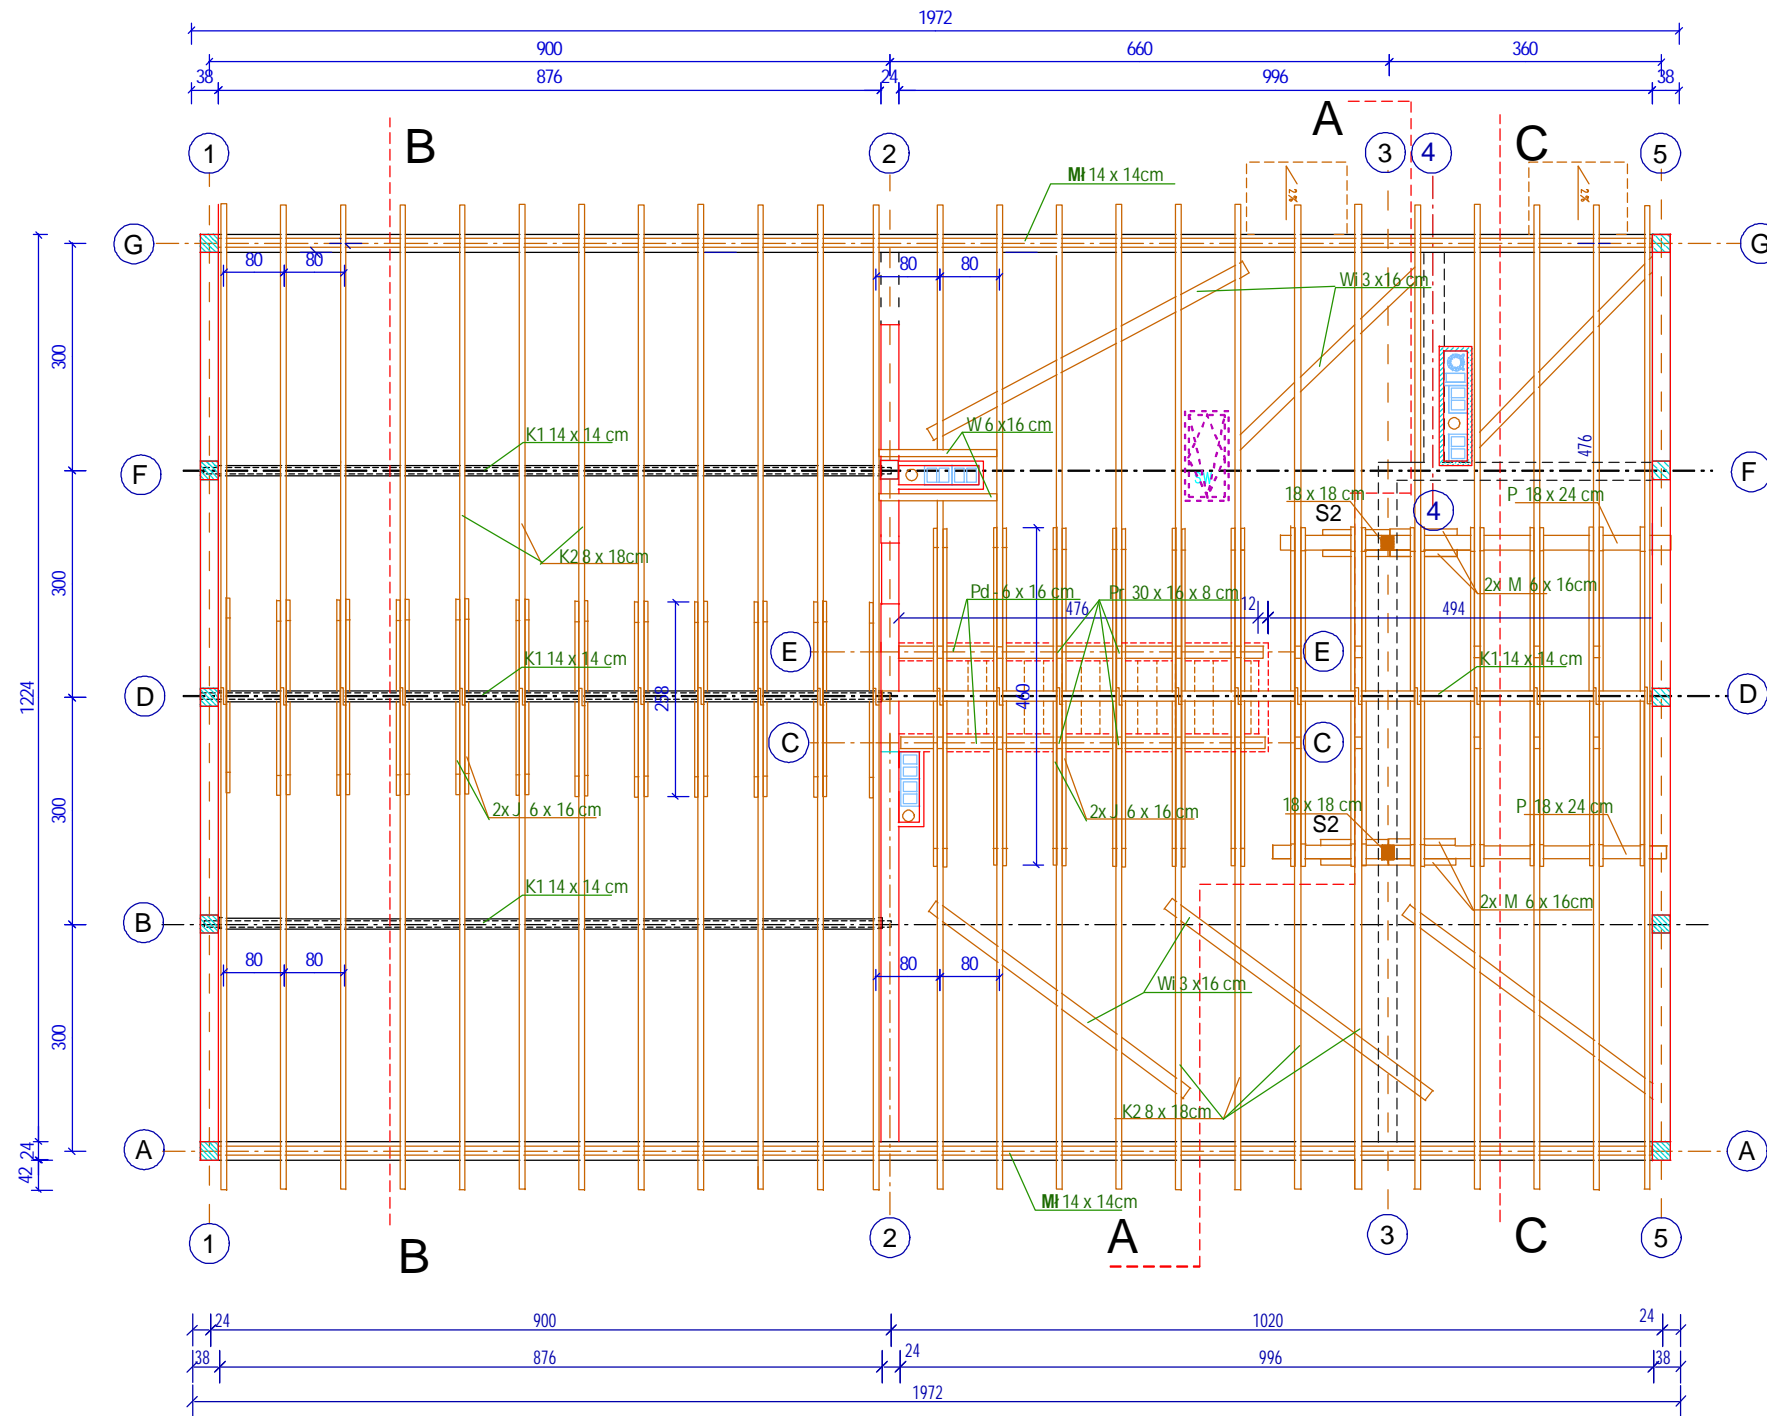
1972
900
660
360
38
876
24
996
38

A
B
C
1
2
3
4
5

Mł 14 x 14cm
G
80
80
80
80
Wi 3 x16 cm
2x
2x
W 6 x16 cm
K1 14 x 14 cm
F
476
18 x 18 cm
S2
P 18 x 24 cm
4
K2 8 x 18cm
Pd 6 x 16 cm
Pr 30 x 16 x 8 cm
2x M 6 x 16cm
476
12
494
E
E
K1 14 x 14 cm
K1 14 x 14 cm
D
D
298
400
C
C
2x J 6 x 16 cm
2x J 6 x 16 cm
18 x 18 cm
S2
P 18 x 24 cm
2x M 6 x 16cm
K1 14 x 14 cm
B
80
80
80
80
Wi 3 x16 cm
K2 8 x 18cm
A
A
Mł 14 x 14cm
300
300
300
300
1224
42
24

1
B
2
A
3
C
5

24
900
1020
24
38
876
24
996
38
1972